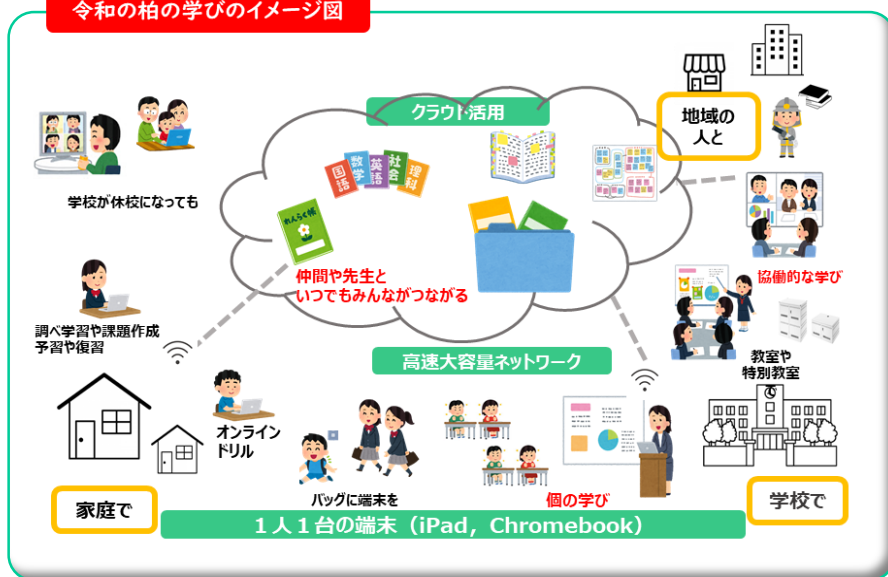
令和の柏の学びのイメージ図

クラウド活用

地域の人と

国語　数学　英語　社会　理科

れんらく帳

学校が休校になっても

仲間や先生といつでもみんながつながる

協働的な学び

調べ学習や課題作成
予習や復習

高速大容量ネットワーク

教室や特別教室

オンラインドリル

バッグに端末を

個の学び

家庭で

学校で

１人１台の端末（iPad，Chromebook）